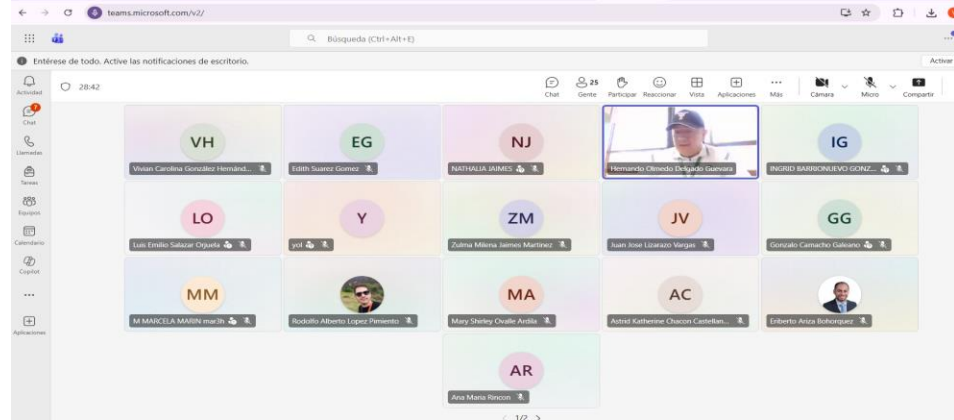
teams.microsoft.com/v2/

Búsqueda (Ctrl+Alt+E)

Entérese de todo. Active las notificaciones de escritorio.

Activar

Actividad

28:42

Chat

25
Gente

Participar

Reaccionar

Vista

Aplicaciones

Más

Cámara

Micro

Compartir

Chat

Llamadas

Tareas

Equipos

Calendario

Copilot

Aplicaciones

VH
Vivian Carolina González Hernánd...

EG
Edith Suarez Gomez

NJ
NATHALIA JAIMES

Hernando Olmedo Delgado Guevara

IG
INGRID BARRIONUEVO GONZ...

LO
Luis Emilio Salazar Orjuela

Y
yol

ZM
Zulma Milena Jaimes Martinez

JV
Juan Jose Lizarazo Vargas

GG
Gonzalo Camacho Galeano

MM
M MARCELA MARIN mar3h

Rodolfo Alberto Lopez Pimiento

MA
Mary Shirley Ovalle Ardila

AC
Astrid Katherine Chacon Castellan...

Enberto Ariza Bohorquez

AR
Ana Maria Rincon

1/2